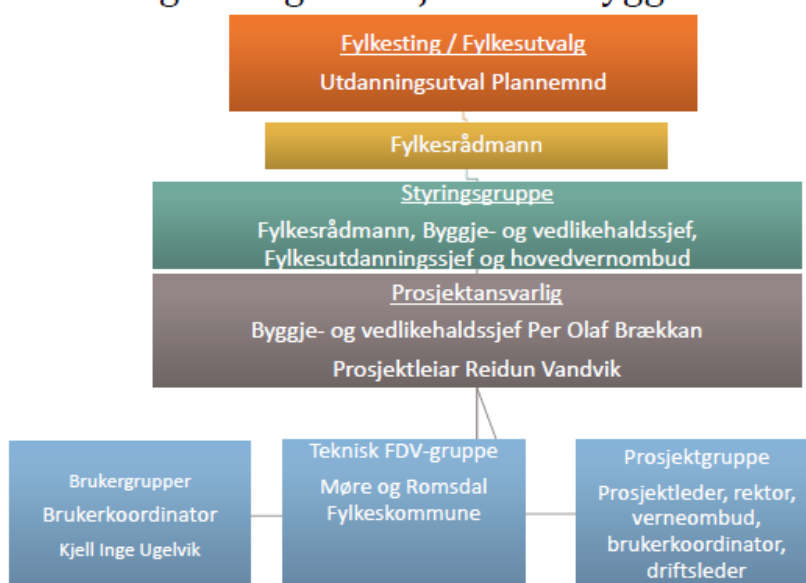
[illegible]

Fylkesting / Fylkesutvalg
Utdanningsutval Plannemnd

Fylkesrådmann

Styringsgruppe
Fylkesrådmann, Byggje- og vedlikehaldssjef, Fylkesutdanningssjef og hovedvernombud

Prosjektansvarlig
Byggje- og vedlikehaldssjef Per Olaf Brækkan
Prosjektleiar Reidun Vandvik

Brukergrupper
Brukerkoordinator
Kjell Inge Ugelvik

Teknisk FDV-gruppe
Møre og Romsdal Fylkeskommune

Prosjektgruppe
Prosjektleder, rektor, verneombud, brukerkoordinator, driftsleder